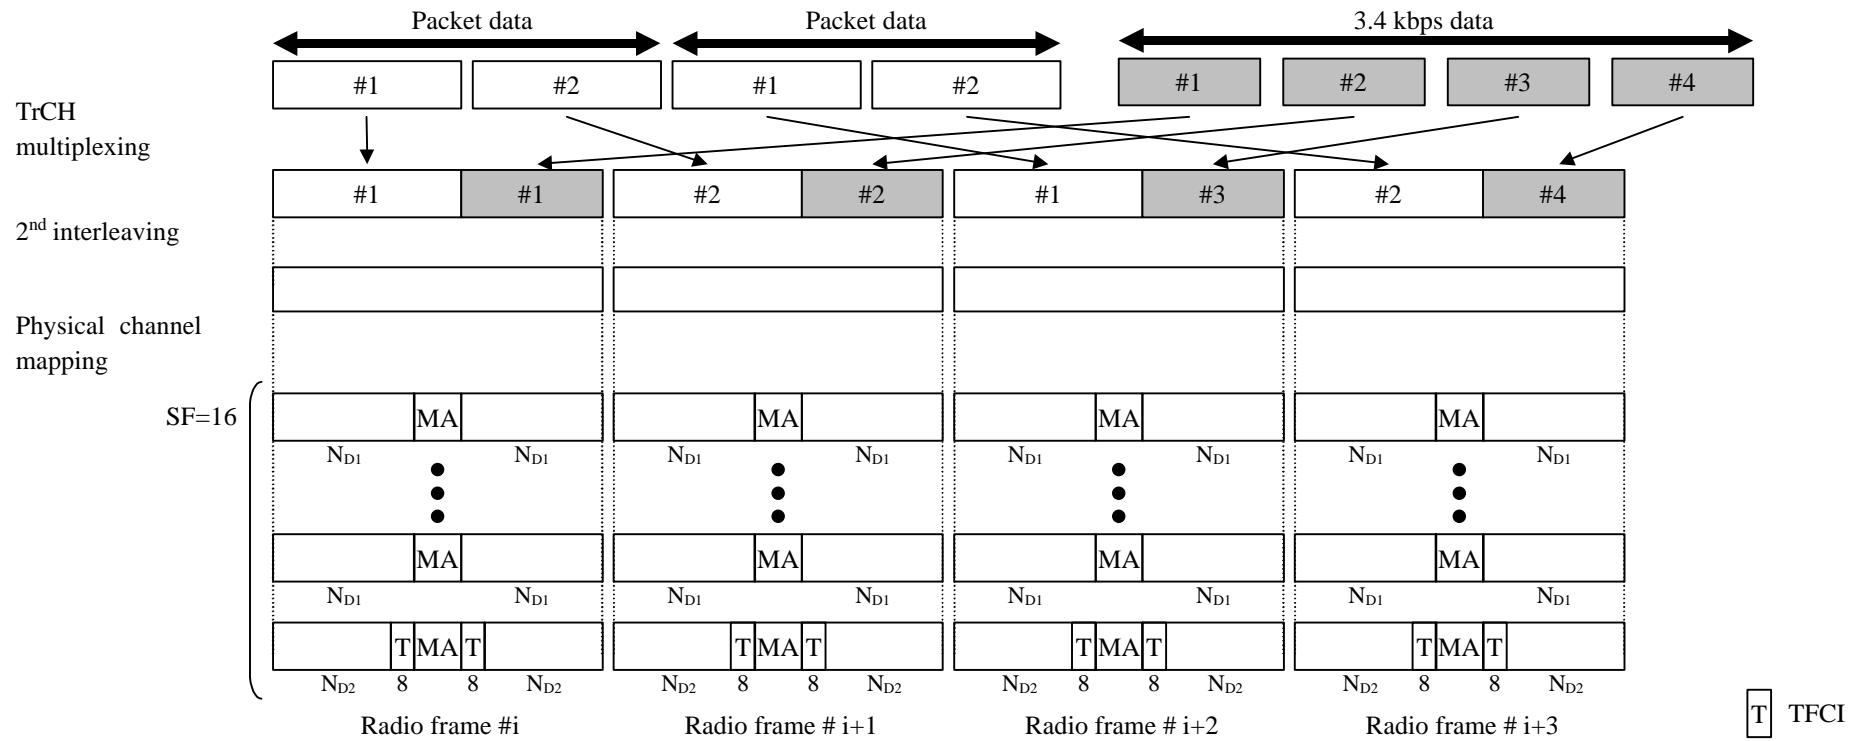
Packet data

Packet data

3.4 kbps data

#1 #2 #1 #2 #1 #2 #3 #4

TrCH multiplexing

#1 #1 #2 #2 #1 #3 #2 #4

2$^{nd}$ interleaving

Physical channel mapping

SF=16

MA MA MA MA

$N_{D1}$ $N_{D1}$ $N_{D1}$ $N_{D1}$ $N_{D1}$ $N_{D1}$ $N_{D1}$ $N_{D1}$

MA MA MA MA

$N_{D1}$ $N_{D1}$ $N_{D1}$ $N_{D1}$ $N_{D1}$ $N_{D1}$ $N_{D1}$ $N_{D1}$

T MA T T MA T T MA T T MA T

$N_{D2}$ 8 8 $N_{D2}$ $N_{D2}$ 8 8 $N_{D2}$ $N_{D2}$ 8 8 $N_{D2}$ $N_{D2}$ 8 8 $N_{D2}$

Radio frame #i Radio frame # i+1 Radio frame # i+2 Radio frame # i+3

T TFCI